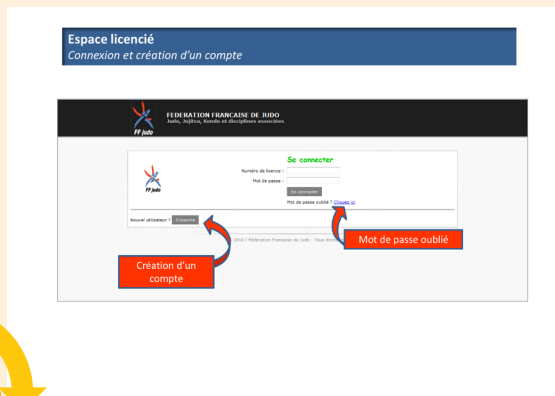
Espace licencié
Connexion et création d'un compte

FF judo
FEDERATION FRANCAISE DE JUDO
Judo, Jujitsu, Kendo et disciplines associées

FF judo

Se connecter
Numéro de licence :
Mot de passe :
Se connecter
Mot de passe oublié ? Cliquez ici

Nouvel utilisateur ? S'inscrire

2010 / Fédération Française de Judo - Tous droits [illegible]

Mot de passe oublié

Création d'un compte